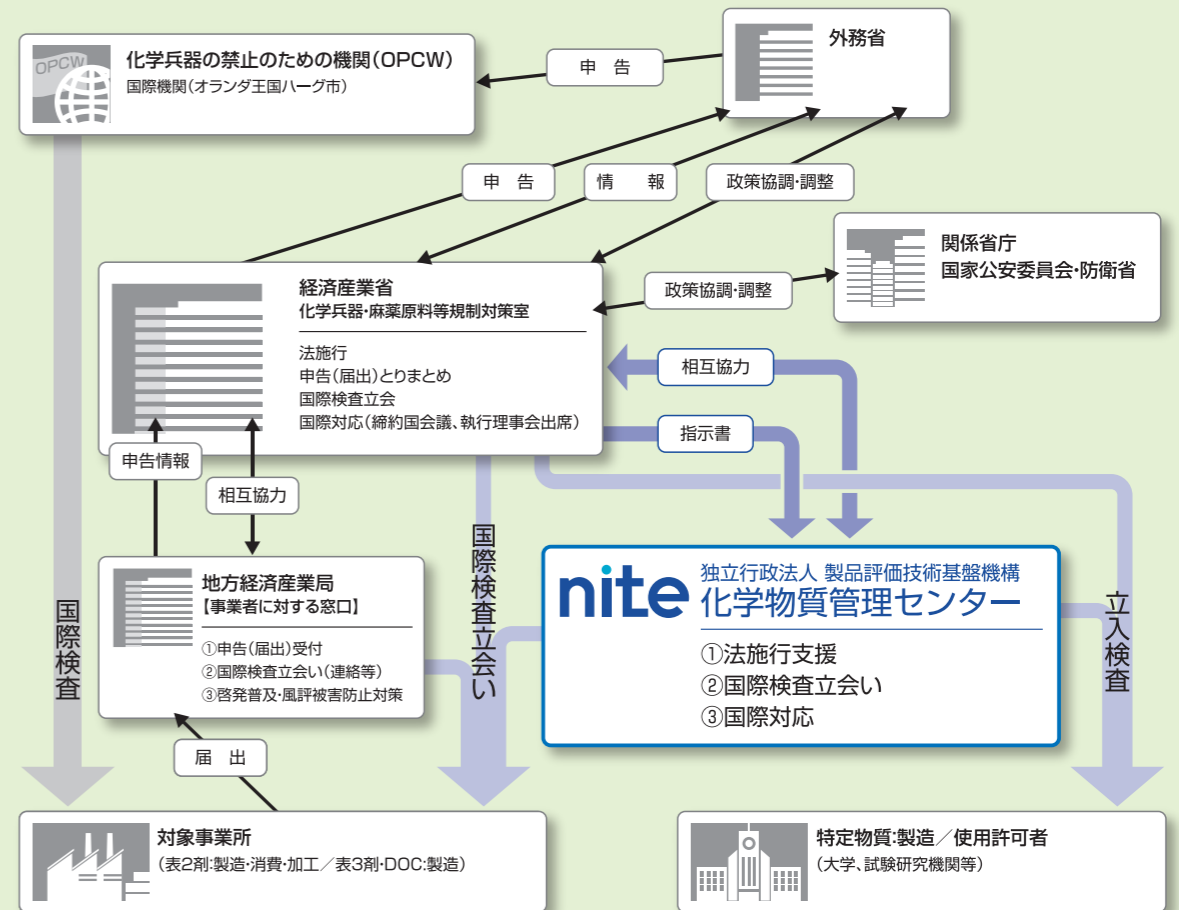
OPCW
化学兵器の禁止のための機関（OPCW）
国際機関（オランダ王国ハーグ市）

申　告

外務省

申　告
情　報
政策協調・調整

関係省庁
国家公安委員会・防衛省

経済産業省
化学兵器・麻薬原料等規制対策室

法施行
申告（届出）とりまとめ
国際検査立会
国際対応（締約国会議、執行理事会出席）

政策協調・調整

相互協力
指示書

申告情報
相互協力

国際検査

国際検査立会い

地方経済産業局
【事業者に対する窓口】
①申告（届出）受付
②国際検査立会い（連絡等）
③啓発普及・風評被害防止対策

nite
独立行政法人 製品評価技術基盤機構
化学物質管理センター
①法施行支援
②国際検査立会い
③国際対応

立入検査

届　出

対象事業所
（表2剤・製造・消費・加工／表3剤・DOC:製造）

特定物質:製造／使用許可者
（大学、試験研究機関等）